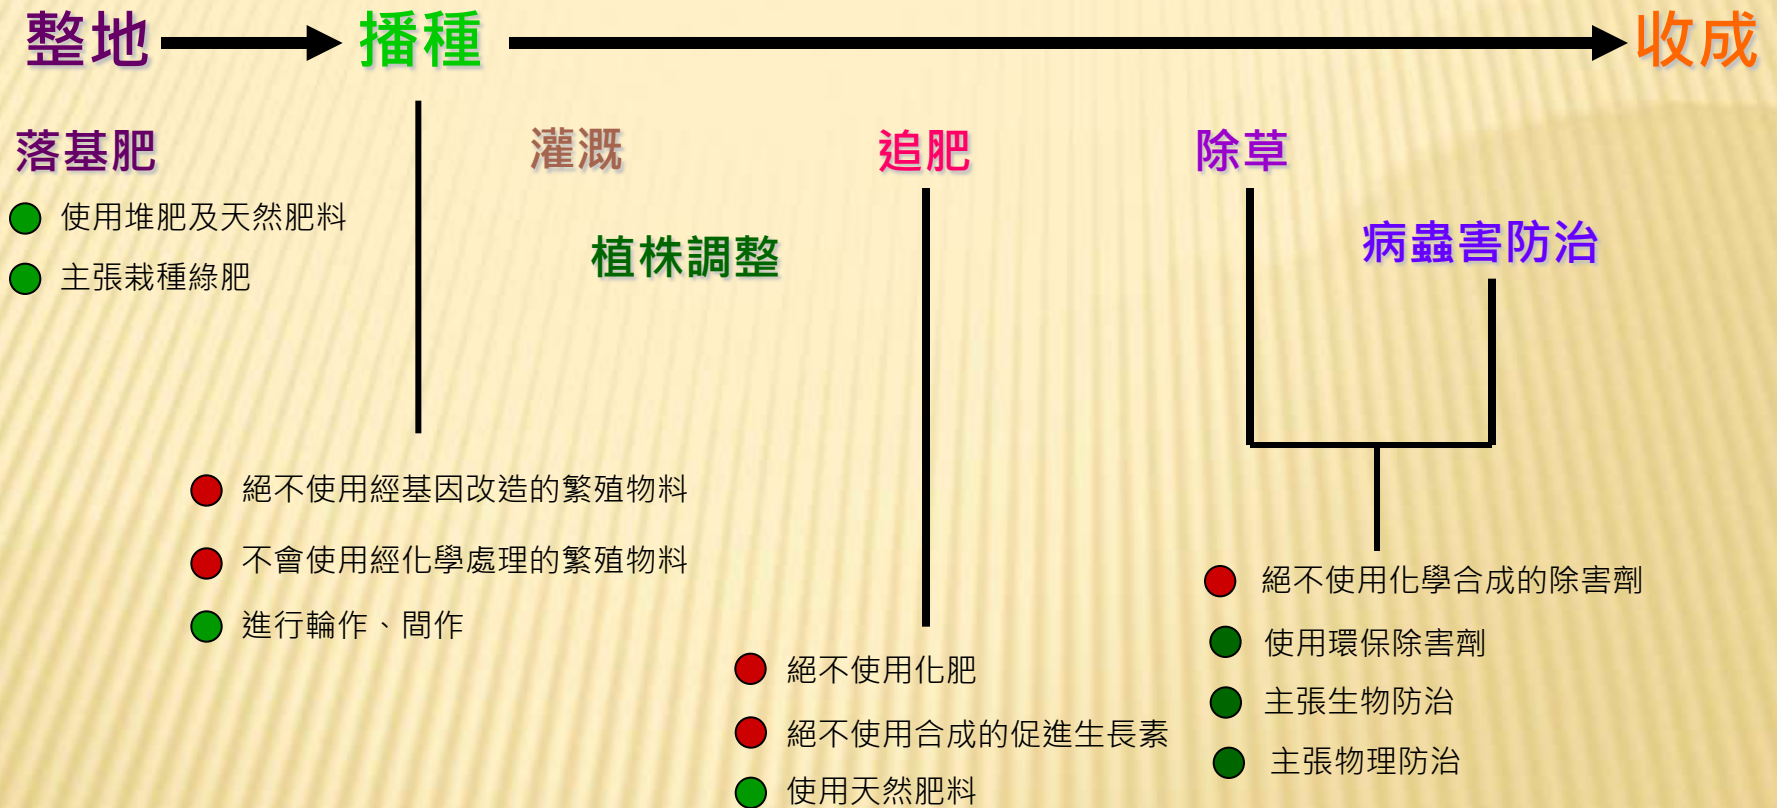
整地 播種 收成

落基肥

使用堆肥及天然肥料

主張栽種綠肥

灌溉

植株調整

追肥

除草

病蟲害防治

絕不使用經基因改造的繁殖物料

不會使用經化學處理的繁殖物料

進行輪作、間作

絕不使用化肥

絕不使用合成的促進生長素

使用天然肥料

絕不使用化學合成的除害劑

使用環保除害劑

主張生物防治

主張物理防治